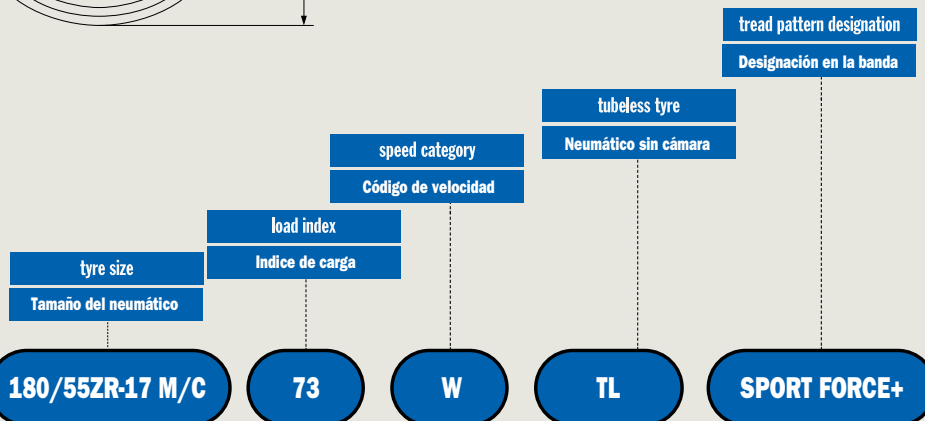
tread pattern designation

Designación en la banda

tubeless tyre

Neumático sin cámara

speed category

Código de velocidad

load index

Indice de carga

tyre size

Tamaño del neumático

180/55ZR-17 M/C

73

W

TL

SPORT FORCE+